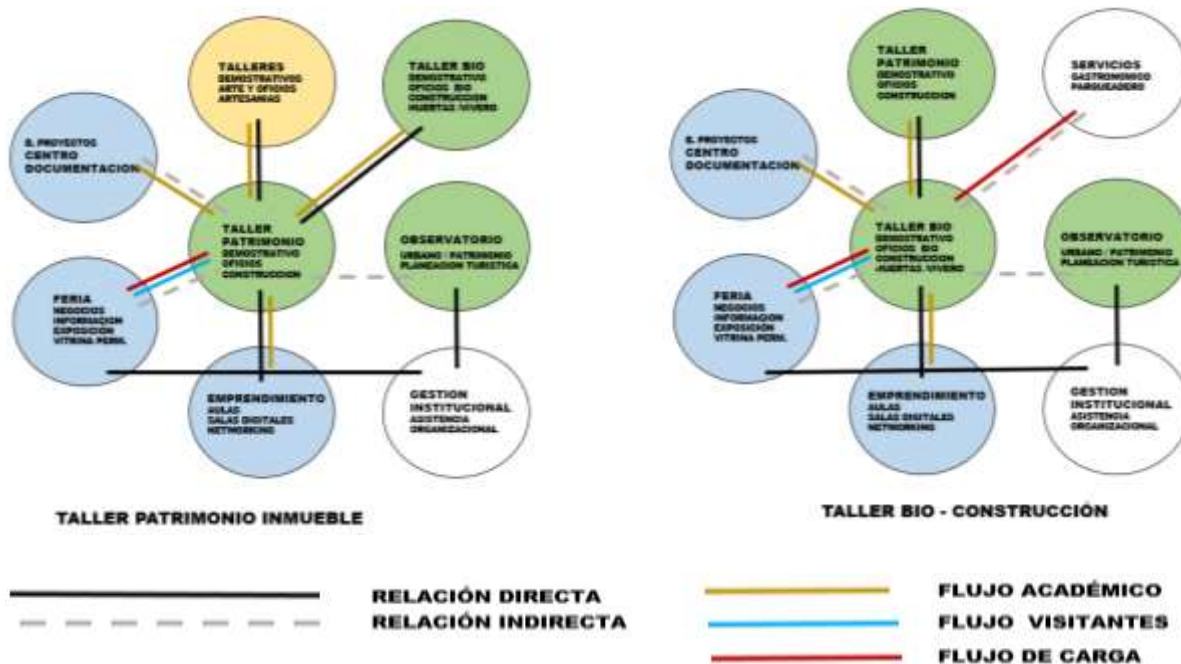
TALLERES
DEMOSTRATIVOS
ARTE Y OFICIOS
ARTESANIAS

TALLER BIO
DEMOSTRATIVO
OFICIOS BIO
CONSTRUCCION
HUERTAS VIVERO

B. PROYECTOS
CENTRO
DOCUMENTACION

TALLER
PATRIMONIO
DEMOSTRATIVO
OFICIOS
CONSTRUCCION

OBSERVATORIO
URBANO - PATRIMONIO
PLANEACION TURISTICA

FERIA
NEGOCIOS
INFORMACION
EXPOSICION
VITRINA PERM.

EMPRENDIMIENTO
AULAS
SALAS DIGITALES
NETWORKING

GESTION
INSTITUCIONAL
ASISTENCIA
ORGANIZACIONAL

TALLER PATRIMONIO INMUEBLE

TALLER
PATRIMONIO
DEMOSTRATIVO
OFICIOS
CONSTRUCCION

SERVICIOS
GASTRONOMICO
PARQUEADERO

B. PROYECTOS
CENTRO
DOCUMENTACION

TALLER BIO
DEMOSTRATIVO
OFICIOS BIO
CONSTRUCCION
HUERTAS VIVERO

OBSERVATORIO
URBANO - PATRIMONIO
PLANEACION TURISTICA

FERIA
NEGOCIOS
INFORMACION
EXPOSICION
VITRINA PERM.

EMPRENDIMIENTO
AULAS
SALAS DIGITALES
NETWORKING

GESTION
INSTITUCIONAL
ASISTENCIA
ORGANIZACIONAL

TALLER BIO - CONSTRUCCIÓN

RELACIÓN DIRECTA
RELACIÓN INDIRECTA

FLUJO ACADÉMICO
FLUJO VISITANTES
FLUJO DE CARGA